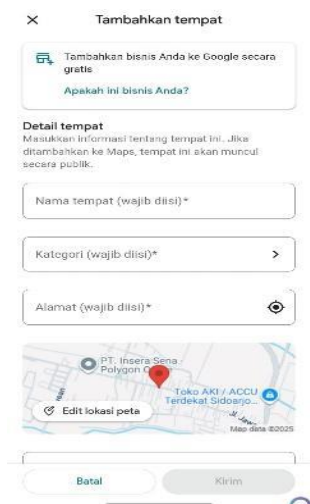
×
Tambahkan tempat

Tambahkan bisnis Anda ke Google secara gratis

Apakah ini bisnis Anda?

Detail tempat
Masukkan informasi tentang tempat ini. Jika ditambahkan ke Maps, tempat ini akan muncul secara publik.

Nama tempat (wajib diisi)*

Kategori (wajib diisi)*

Alamat (wajib diisi)*

PT. Insera Sena - Polygon C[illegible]

Toko AKI / ACCU Terdekat Sidoarjo...

Jl. Jaya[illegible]

Edit lokasi peta

Map data ©2025

Batal

Kirim